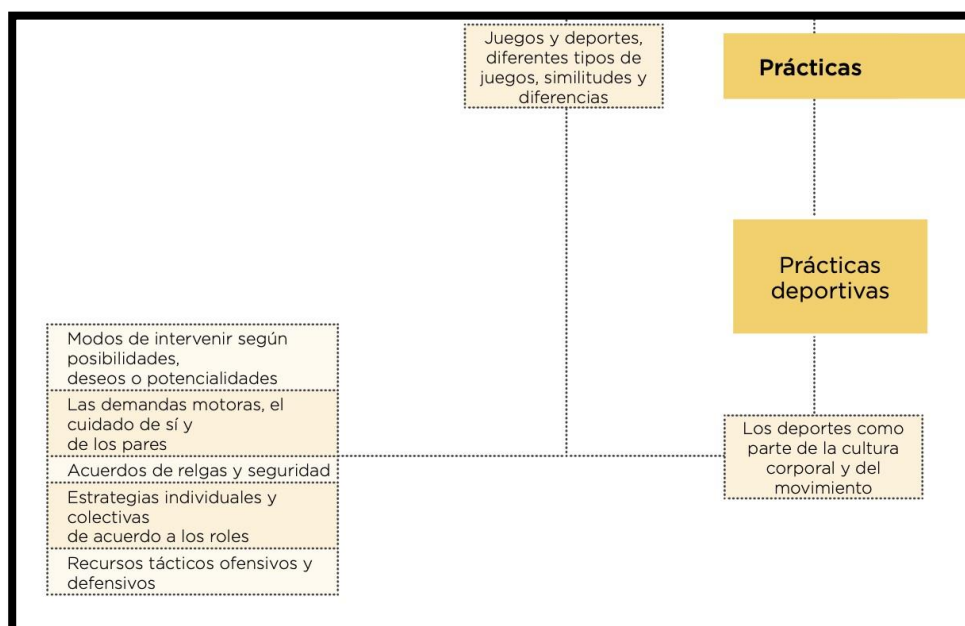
Juegos y deportes, diferentes tipos de juegos, similitudes y diferencias

Prácticas

Prácticas deportivas

Modos de intervenir según posibilidades, deseos o potencialidades

Las demandas motoras, el cuidado de sí y de los pares

Acuerdos de relgas y seguridad

Estrategias individuales y colectivas de acuerdo a los roles

Recursos tácticos ofensivos y defensivos

Los deportes como parte de la cultura corporal y del movimiento